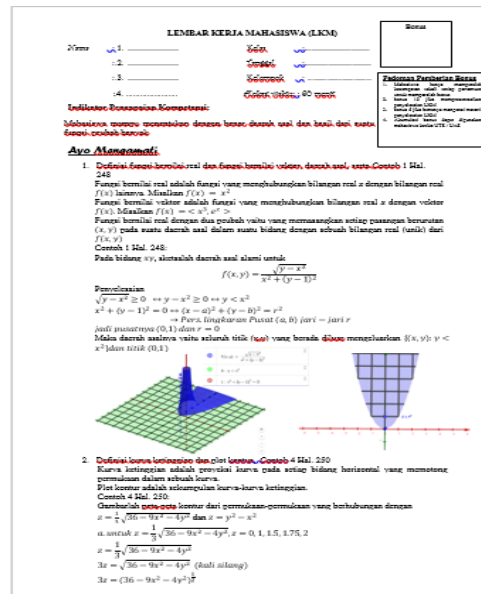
LEMBAR KERJA MAHASISWA (LKM)

Bonus

Nama : 1. ..................

: 2. ..................

: 3. ..................

: 4. ..................

Kelas : ..................

Tanggal : ..................

Kelompok : ..................

Alokasi Waktu : 85 menit

Pedoman Pemberian Bonus
1. Mahasiswa bisa mengerjakan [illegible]
2. Bonus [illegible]
3. Bonus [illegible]
4. Akumulasi bonus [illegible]

Indikator Pencapaian Kompetensi:

Mahasiswa mampu menentukan dengan benar daerah asal dan hasil dari suatu fungsi peubah banyak

Ayo Mengamati!

1. Definisi fungsi bernilai real dan fungsi bernilai vektor, daerah asal, serta Contoh 1 Hal. 248

Fungsi bernilai real adalah fungsi yang menghubungkan bilangan real $x$ dengan bilangan real $f(x)$ lainnya. Misalkan $f(x) = x^2$

Fungsi bernilai vektor adalah fungsi yang menghubungkan bilangan real $x$ dengan vektor $f(x)$. Misalkan $f(x) = <x^3, e^x>$

Fungsi bernilai real dengan dua peubah yaitu yang memasangkan setiap pasangan berurutan $(x, y)$ pada suatu daerah asal dalam suatu bidang dengan sebuah bilangan real (unik) dari $f(x, y)$

Contoh 1 Hal. 248:

Pada bidang $xy$, sketsalah daerah asal alami untuk

$f(x, y) = \frac{\sqrt{y - x^2}}{x^2 + (y-1)^2}$

Penyelesaian

$\sqrt{y - x^2} \geq 0 \Leftrightarrow y - x^2 \geq 0 \Leftrightarrow y < x^2$

$x^2 + (y-1)^2 = 0 \Leftrightarrow (x-a)^2 + (y-b)^2 = r^2$

$\Rightarrow Pers.\ lingkaran\ Pusat\ (a, b)\ jari - jari\ r$

$jadi\ pusatnya\ (0,1)\ dan\ r = 0$

Maka daerah asalnya yaitu seluruh titik $(x,y)$ yang berada diatas menguarkan $\{(x,y): y < x^2 dan\ titik\ (0,1)\}$

2. Definisi kurva ketinggian dan plot kontur, Contoh 4 Hal. 250

Kurva ketinggian adalah proyeksi kurva pada setiap bidang horizontal yang memotong permukaan dalam sebuah kurva.

Plot kontur adalah sekumpulan kurva-kurva ketinggian.

Contoh 4 Hal. 250:

Gambarlah peta-peta kontur dari permukaan-permukaan yang berhubungan dengan

$z = \frac{1}{3}\sqrt{36 - 9x^2 - 4y^2}$ dan $z = y^2 - x^2$

$a.\ untuk\ z = \frac{1}{3}\sqrt{36 - 9x^2 - 4y^2}, z = 0, 1, 1.5, 1.75, 2$

$z = \frac{1}{3}\sqrt{36 - 9x^2 - 4y^2}$

$3z = \sqrt{36 - 9x^2 - 4y^2}\ (kali\ silang)$

$3z = (36 - 9x^2 - 4y^2)^{\frac{1}{2}}$